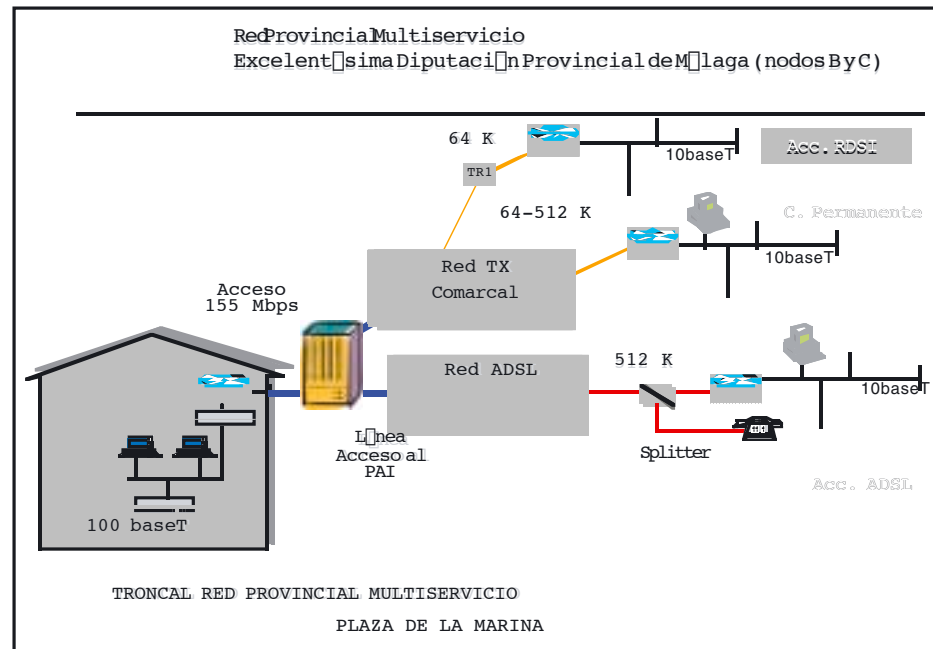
RedProvincialMultiservicio
Excelent□simaDiputaci□nProvincialdeM□laga(nodosByC)

64 K
TR1
10baseT
Acc.RDSI
64-512 K
C. Permanente
10baseT
Red TX
Comarcal
Acceso
155 Mbps
Red ADSL
512 K
10baseT
L□nea
Acceso al
PAI
Splitter
Acc. ADSL
100 baseT

TRONCAL RED PROVINCIAL MULTISERVICIO

PLAZA DE LA MARINA